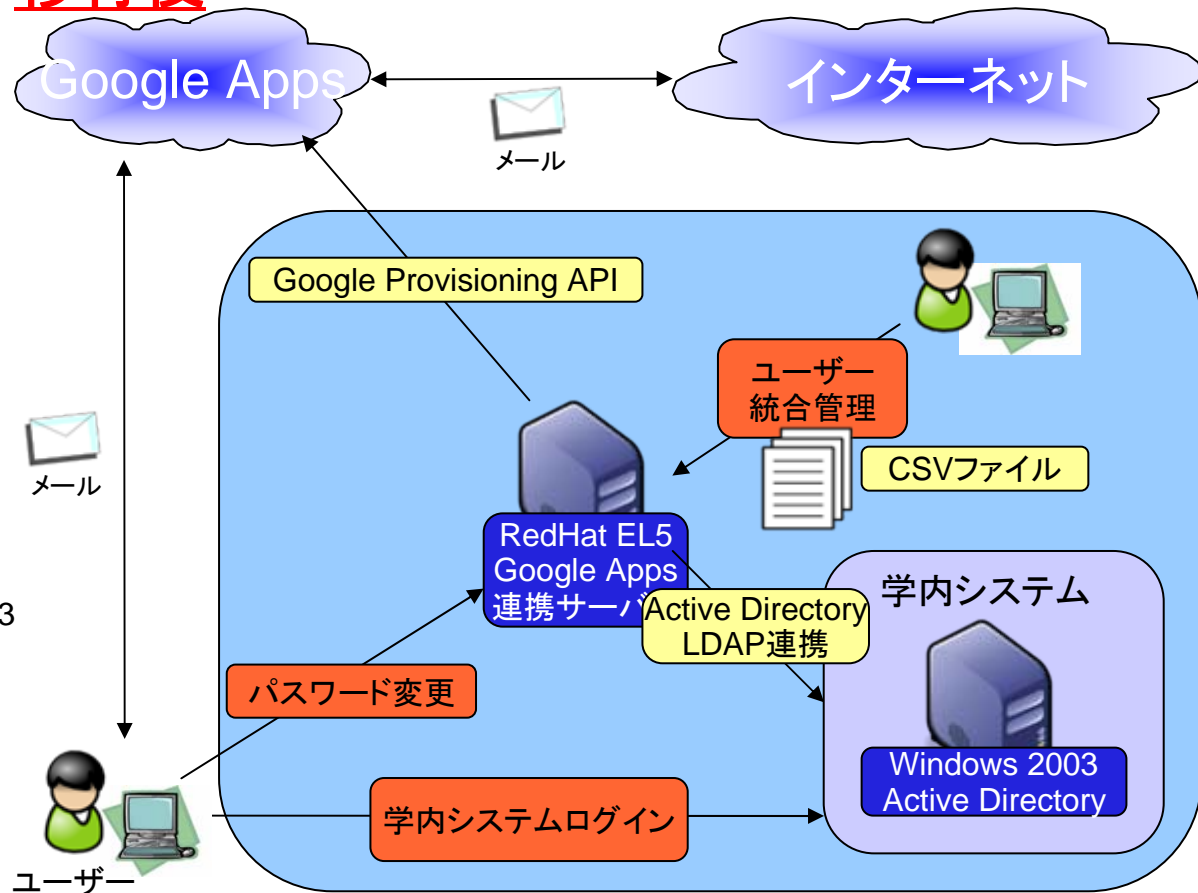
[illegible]

Google Apps

インターネット

メール

Google Provisioning API

ユーザー統合管理

CSVファイル

メール

RedHat EL5 Google Apps 連携サーバ

Active Directory LDAP連携

学内システム

3

パスワード変更

Windows 2003 Active Directory

学内システムログイン

ユーザー